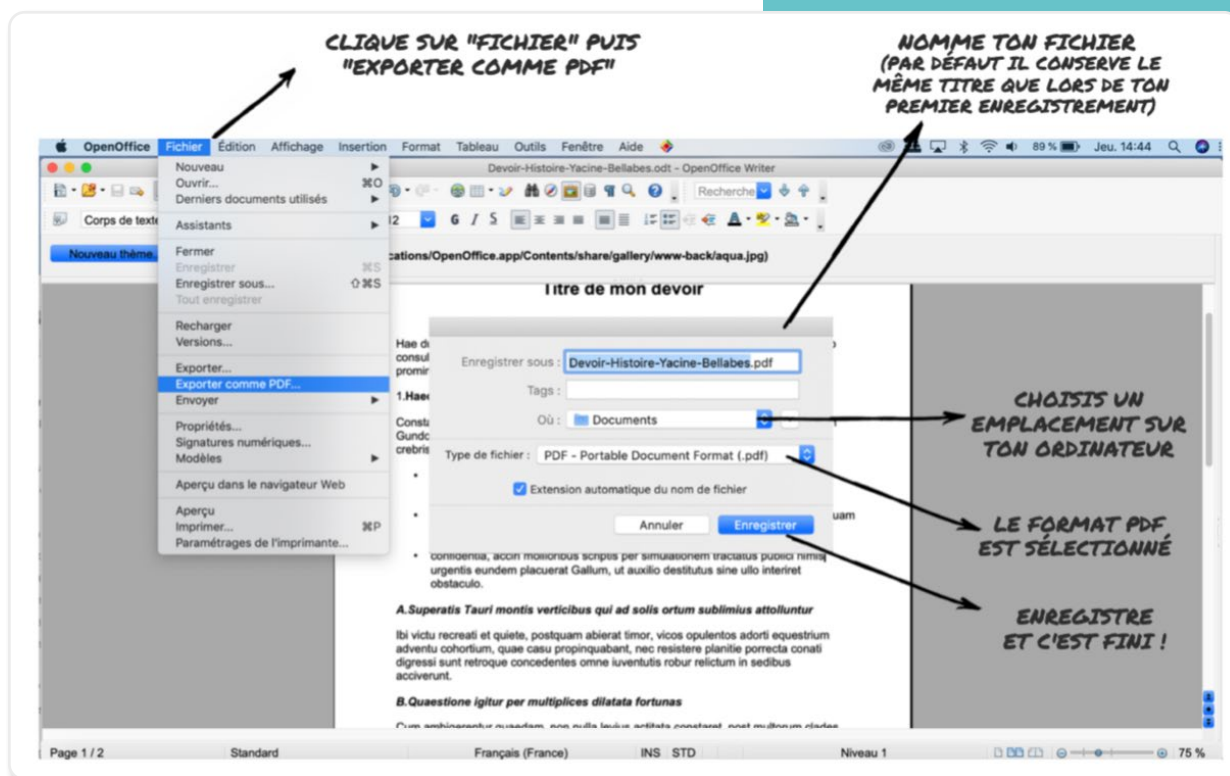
CLIQUE SUR "FICHIER" PUIS "EXPORTER COMME PDF"

NOMME TON FICHIER (PAR DÉFAUT IL CONSERVE LE MÊME TITRE QUE LORS DE TON PREMIER ENREGISTREMENT)

OpenOffice Fichier Édition Affichage Insertion Format Tableau Outils Fenêtre Aide

89 % Jeu. 14:44

Devoir-Histoire-Yacine-Bellabes.odt - OpenOffice Writer

Recherche

Corps de texte

12

Nouveau thème

cations/OpenOffice.app/Contents/share/gallery/www-back/aqua.jpg)

Nouveau
Ouvrir... ⌘O
Derniers documents utilisés
Assistants
Fermer
Enregistrer ⌘S
Enregistrer sous... ⇧⌘S
Tout enregistrer
Recharger
Versions...
Exporter...
Exporter comme PDF...
Envoyer
Propriétés...
Signatures numériques...
Modèles
Aperçu dans le navigateur Web
Aperçu
Imprimer... ⌘P
Paramétrages de l'imprimante...

Titre de mon devoir

Hae d
consul
promir

1.Hae

Consta
Gundo
crebris

uam

Enregistrer sous : Devoir-Histoire-Yacine-Bellabes.pdf
Tags :
Où : Documents
Type de fichier : PDF - Portable Document Format (.pdf)
Extension automatique du nom de fichier
Annuler Enregistrer

confidentia, accin mollioribus scriptis per simulationem tractatus publici nimis urgentis eundem placuerat Gallum, ut auxilio destitutus sine ullo interiret obstaculo.

A.Superatis Tauri montis verticibus qui ad solis ortum sublimius attolluntur

Ibi victu recreati et quiete, postquam abierat timor, vicos opulentos adorti equestrium adventu cohortium, quae casu propinquabant, nec resistere planitie porrecta conati digressi sunt retroque concedentes omne iuventutis robur relictum in sedibus acciverunt.

B.Quaestione igitur per multiplices dilatata fortunas

Cum ambigerentur quaedam, non nulla levius actitata constaret, post multorum clades

CHOISIS UN EMPLACEMENT SUR TON ORDINATEUR

LE FORMAT PDF EST SÉLECTIONNÉ

ENREGISTRE ET C'EST FINI !

Page 1 / 2 Standard Français (France) INS STD Niveau 1 75 %